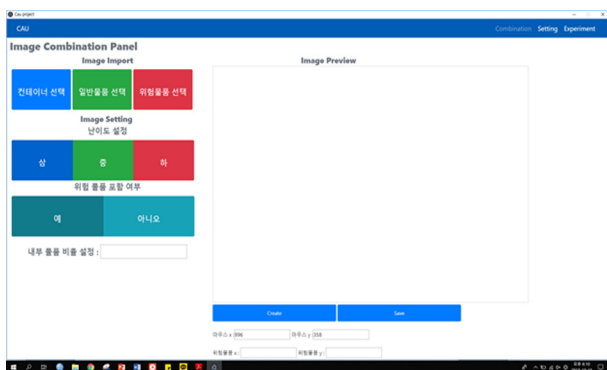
Cau project

CAU

Combination Setting Experiment

Image Combination Panel

Image Import

컨테이너 선택

일반물품 선택

위험물품 선택

Image Setting

난이도 설정

상

중

하

위험 물품 포함 여부

예

아니오

내부 물품 비율 설정 :

Image Preview

Create

Save

마우스 x 896

마우스 y 358

위험물품 x :

위험물품 y :